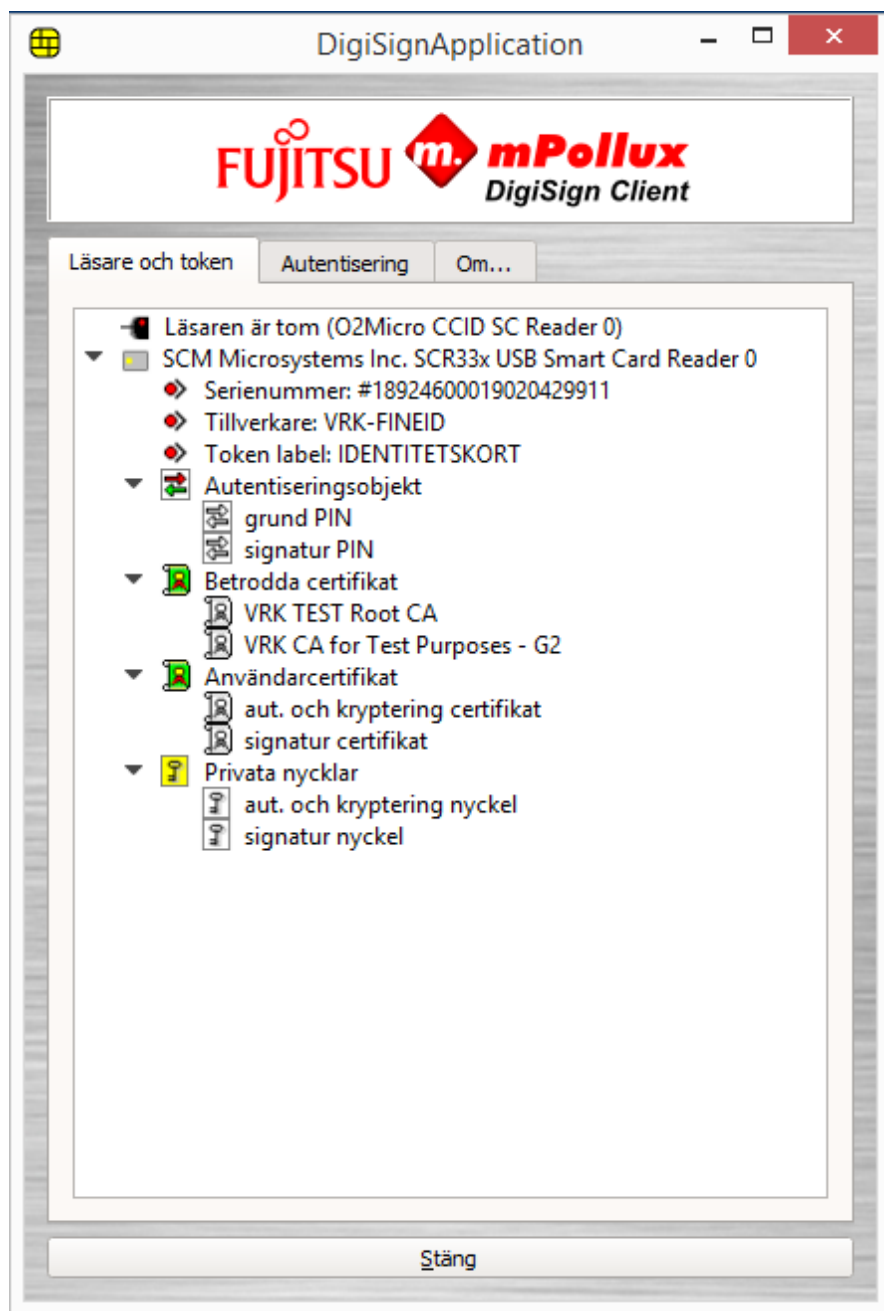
DigiSignApplication

FUJITSU m. mPollux DigiSign Client

Läsare och token | Autentisering | Om...

Läsaren är tom (O2Micro CCID SC Reader 0)
SCM Microsystems Inc. SCR33x USB Smart Card Reader 0
Serienummer: #1892460001902042991​1
Tillverkare: VRK-FINEID
Token label: IDENTITETSKORT
Autentiseringsobjekt
grund PIN
signatur PIN
Betrodda certifikat
VRK TEST Root CA
VRK CA for Test Purposes - G2
Användarcertifikat
aut. och kryptering certifikat
signatur certifikat
Privata nycklar
aut. och kryptering nyckel
signatur nyckel

Stäng